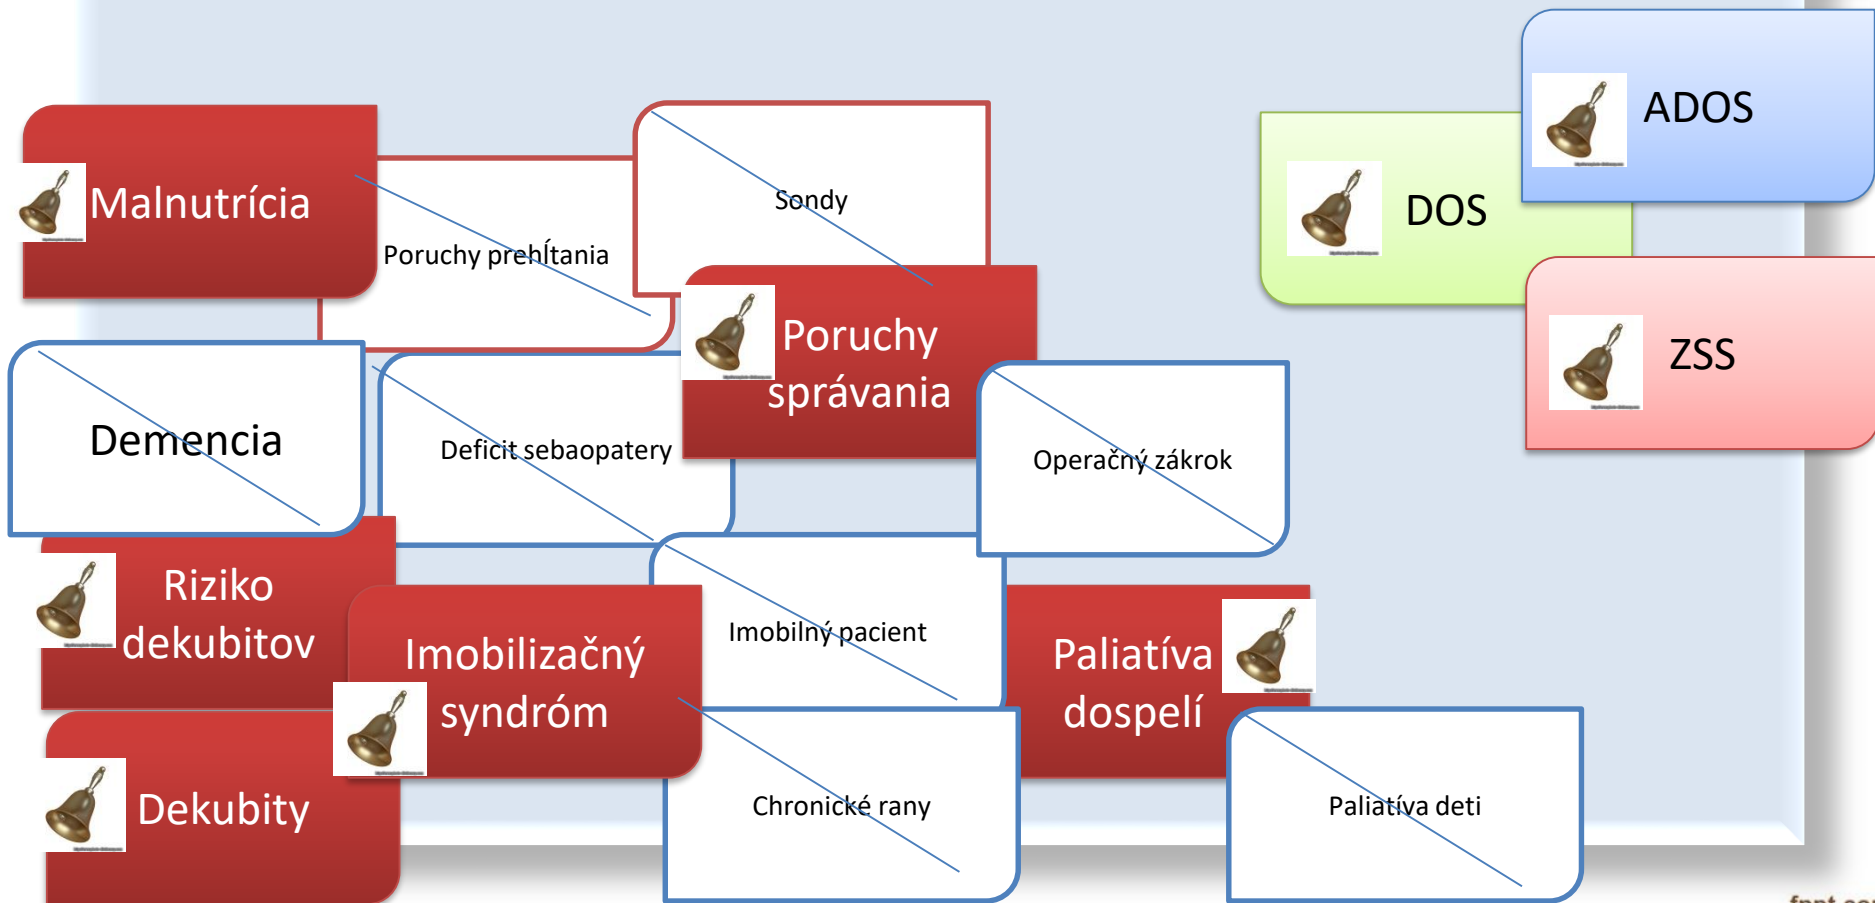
ADOS

DOS

ZSS

Malnutrícia

Poruchy prehĺtania

Sondy

Poruchy správania

Demencia

Deficit sebaopatery

Operačný zákrok

Riziko dekubitov

Imobilizačný syndróm

Imobilný pacient

Paliatíva dospelí

Dekubity

Chronické rany

Paliatíva deti

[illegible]